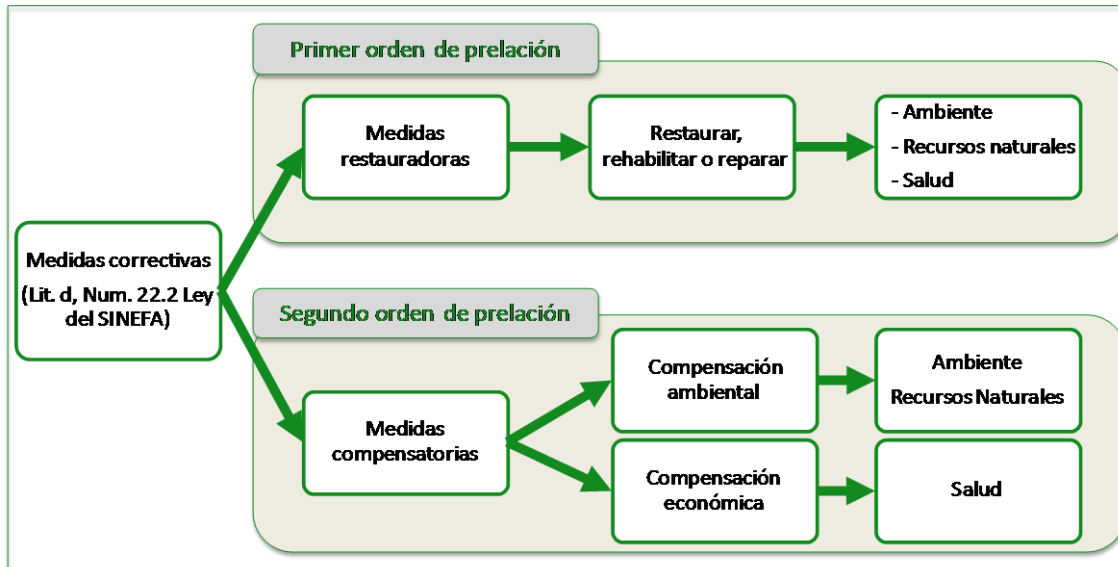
Primer orden de prelación

Medidas correctivas

(Lit. d, Num. 22.2 Ley del SINEFA)

Medidas restauradoras

Restaurar, rehabilitar o reparar

- Ambiente
- Recursos naturales
- Salud

Segundo orden de prelación

Medidas compensatorias

Compensación ambiental

Ambiente
Recursos Naturales

Compensación económica

Salud